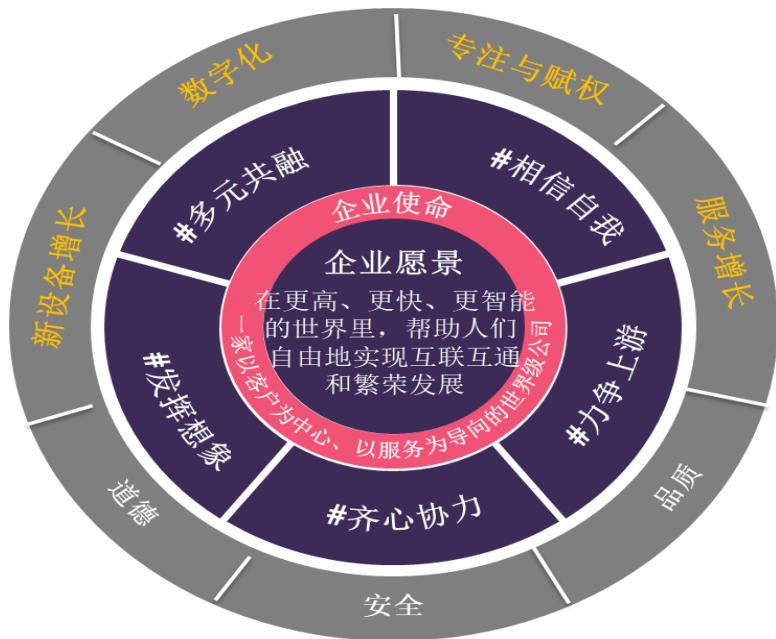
数字化

专注与赋权

服务增长

新设备增长

#多元共融

#相信自我

企业使命

企业愿景

在更高、更快、更智能的世界里，帮助人们自由地实现互联互通和繁荣发展

一家以客户为中心、以服务为导向的世界级公司

#发挥想象

#力争上游

#齐心协力

道德

品质

安全